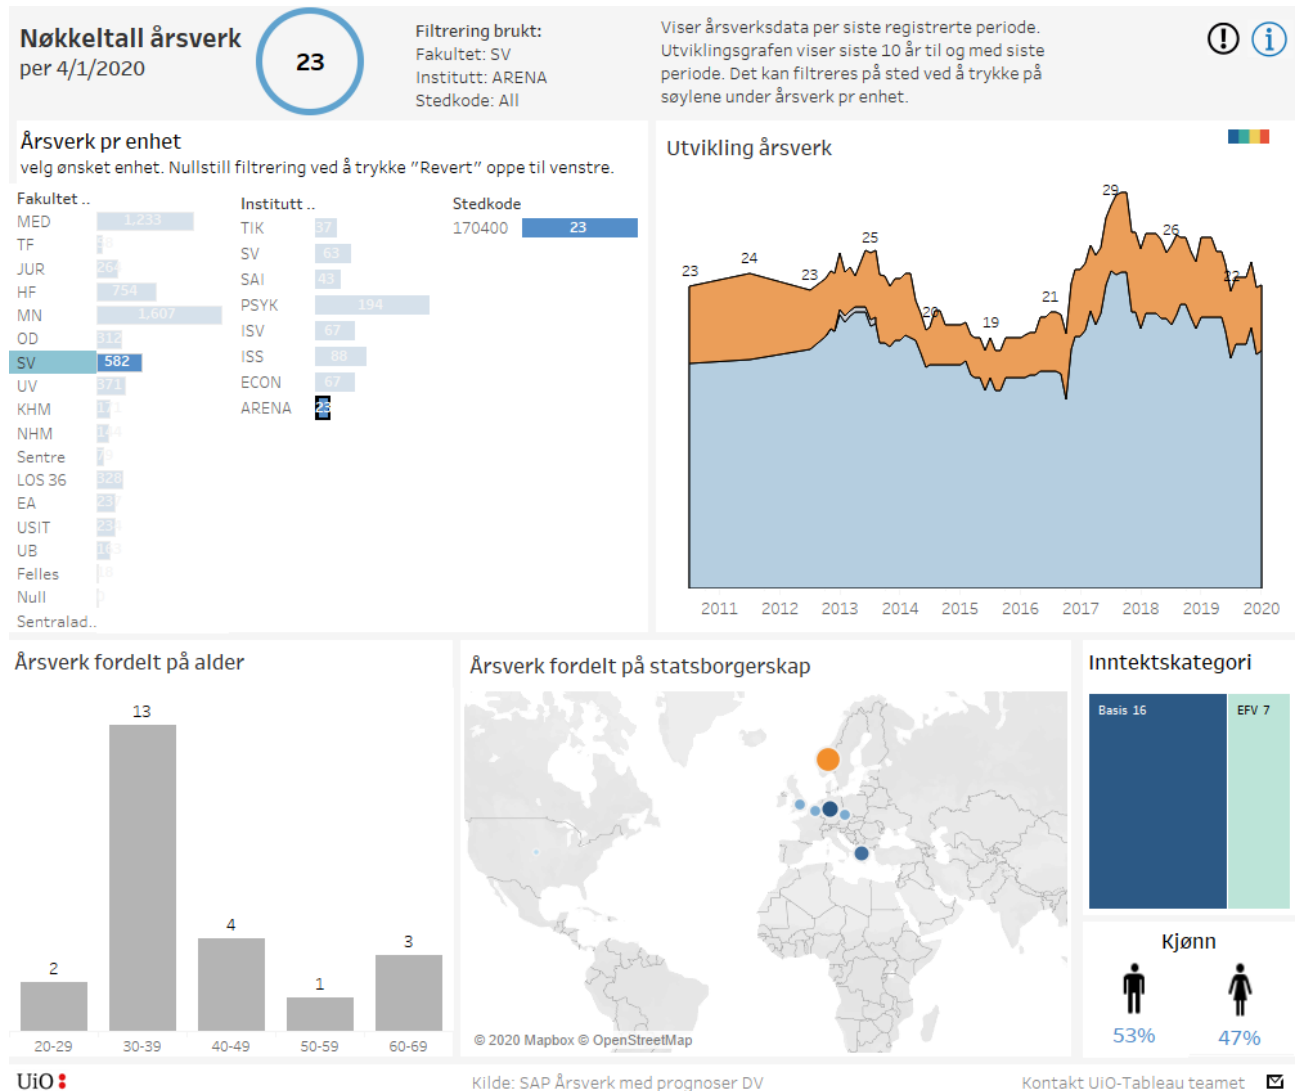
Nøkkeltall årsverk
per 4/1/2020

23

Filtrering brukt:
Fakultet: SV
Institutt: ARENA
Stedkode: All

Viser årsverksdata per siste registrerte periode. Utviklingsgrafen viser siste 10 år til og med siste periode. Det kan filtreres på sted ved å trykke på søylene under årsverk pr enhet.

Årsverk pr enhet
velg ønsket enhet. Nullstill filtrering ved å trykke "Revert" oppe til venstre.

Fakultet ..
MED 1,233
TF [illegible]
JUR 264
HF 754
MN 1,607
OD 312
SV 582
UV 371
KHM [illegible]
NHM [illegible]
Sentre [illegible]
LOS 36 328
EA 237
USIT 231
UB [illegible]
Felles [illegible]
Null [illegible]
Sentralad..

Institutt ..
TIK 37
SV 63
SAI 43
PSYK 194
ISV 67
ISS 88
ECON 67
ARENA 23

Stedkode
170400 23

Utvikling årsverk
23 24 23 25 20 19 21 29 26 22
2011 2012 2013 2014 2015 2016 2017 2018 2019 2020

Årsverk fordelt på alder
2 13 4 1 3
20-29 30-39 40-49 50-59 60-69

Årsverk fordelt på statsborgerskap
© 2020 Mapbox © OpenStreetMap

Inntektskategori
Basis 16
EFV 7

Kjønn
53%
47%

UiO
Kilde: SAP Årsverk med prognoser DV
Kontakt UiO-Tableau teamet